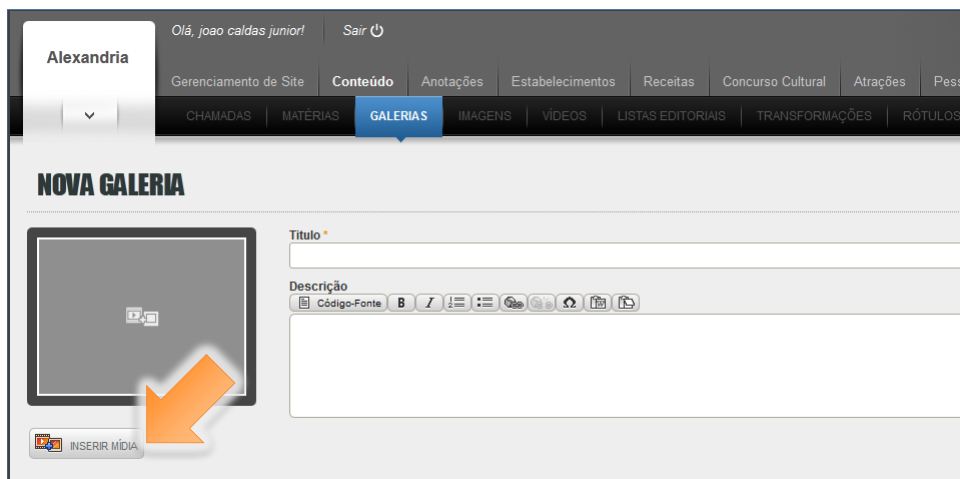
Alexandria

Olá, joao caldas junior! Sair

Gerenciamento de Site Conteúdo Anotações Estabelecimentos Receitas Concurso Cultural Atrações Pess

CHAMADAS MATÉRIAS GALERIAS IMAGENS VÍDEOS LISTAS EDITORIAIS TRANSFORMAÇÕES RÓTULOS

NOVA GALERIA

Título *

Descrição

Código-Fonte B I

INSERIR MÍDIA